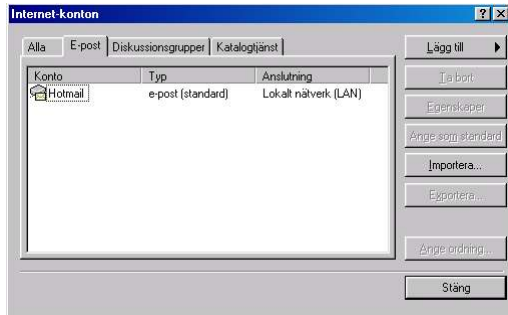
Internet-konton

?
X

Alla
E-post
Diskussionsgrupper
Katalogtjänst

| Konto | Typ | Anslutning |
|---|---|---|
| Hotmail | e-post (standard) | Lokalt nätverk (LAN) |

Lägg till
Ta bort
Egenskaper
Ange som standard
Importera...
Exportera...
Ange ordning...
Stäng